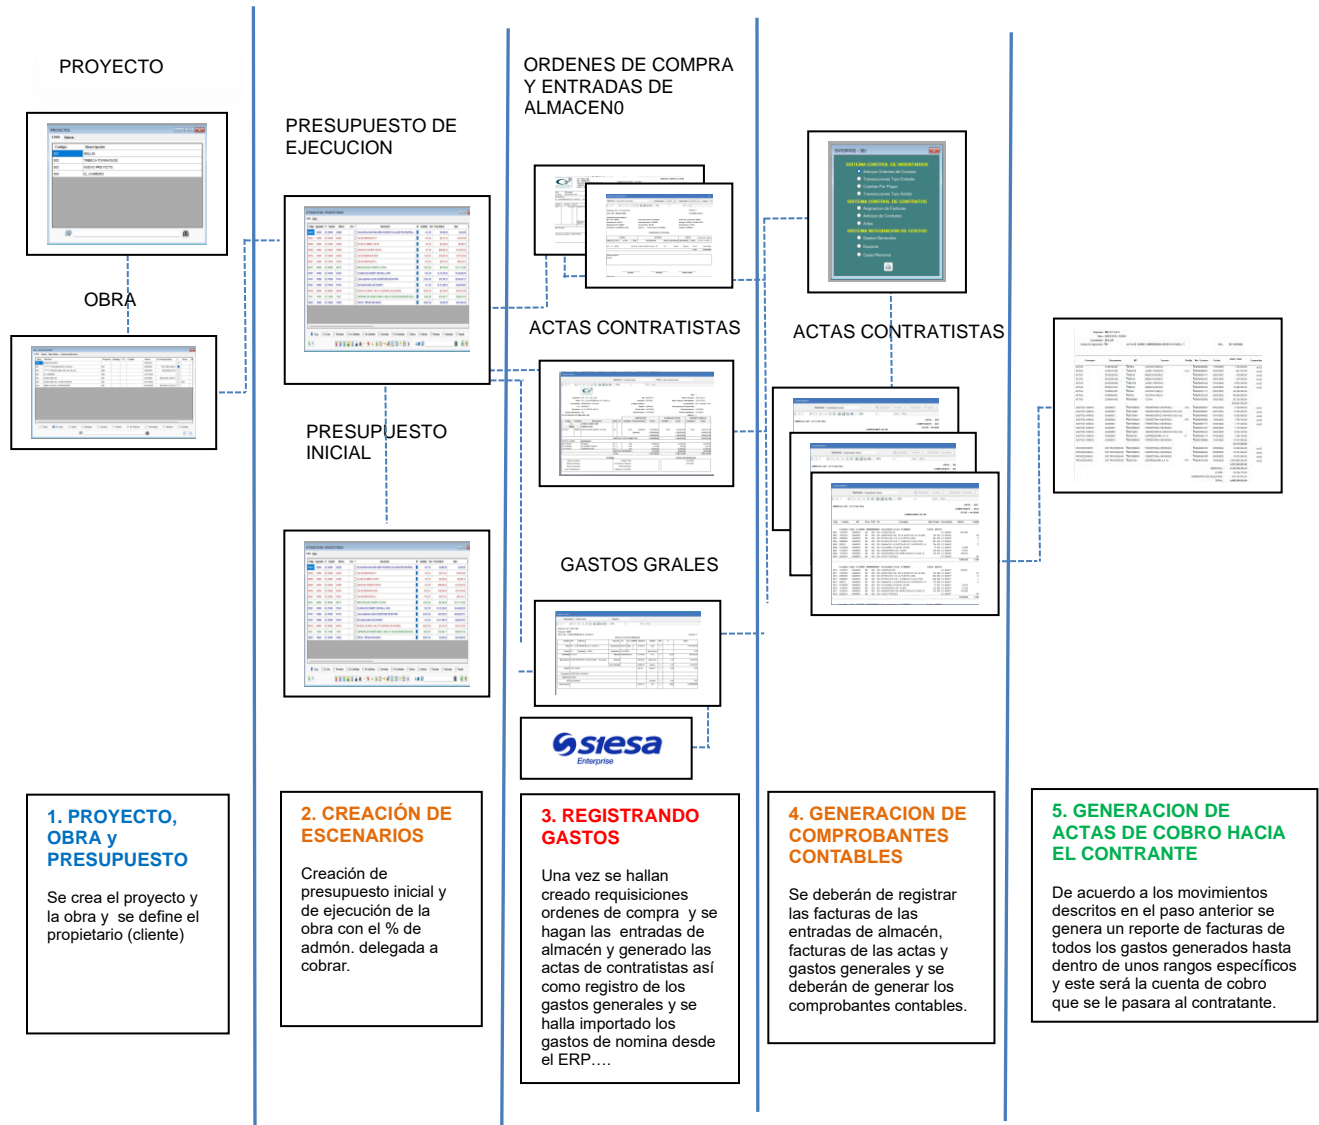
PROYECTO

OBRA

PRESUPUESTO DE EJECUCION

PRESUPUESTO INICIAL

ORDENES DE COMPRA Y ENTRADAS DE ALMACEN0

ACTAS CONTRATISTAS

GASTOS GRALES

siesa Enterprise

ACTAS CONTRATISTAS

1. PROYECTO, OBRA y PRESUPUESTO

Se crea el proyecto y la obra y se define el propietario (cliente)

2. CREACIÓN DE ESCENARIOS

Creación de presupuesto inicial y de ejecución de la obra con el % de admón. delegada a cobrar.

3. REGISTRANDO GASTOS

Una vez se hallan creado requisiciones ordenes de compra y se hagan las entradas de almacén y generado las actas de contratistas así como registro de los gastos generales y se halla importado los gastos de nomina desde el ERP….

4. GENERACION DE COMPROBANTES CONTABLES

Se deberán de registrar las facturas de las entradas de almacén, facturas de las actas y gastos generales y se deberán de generar los comprobantes contables.

5. GENERACION DE ACTAS DE COBRO HACIA EL CONTRANTE

De acuerdo a los movimientos descritos en el paso anterior se genera un reporte de facturas de todos los gastos generados hasta dentro de unos rangos específicos y este será la cuenta de cobro que se le pasara al contratante.